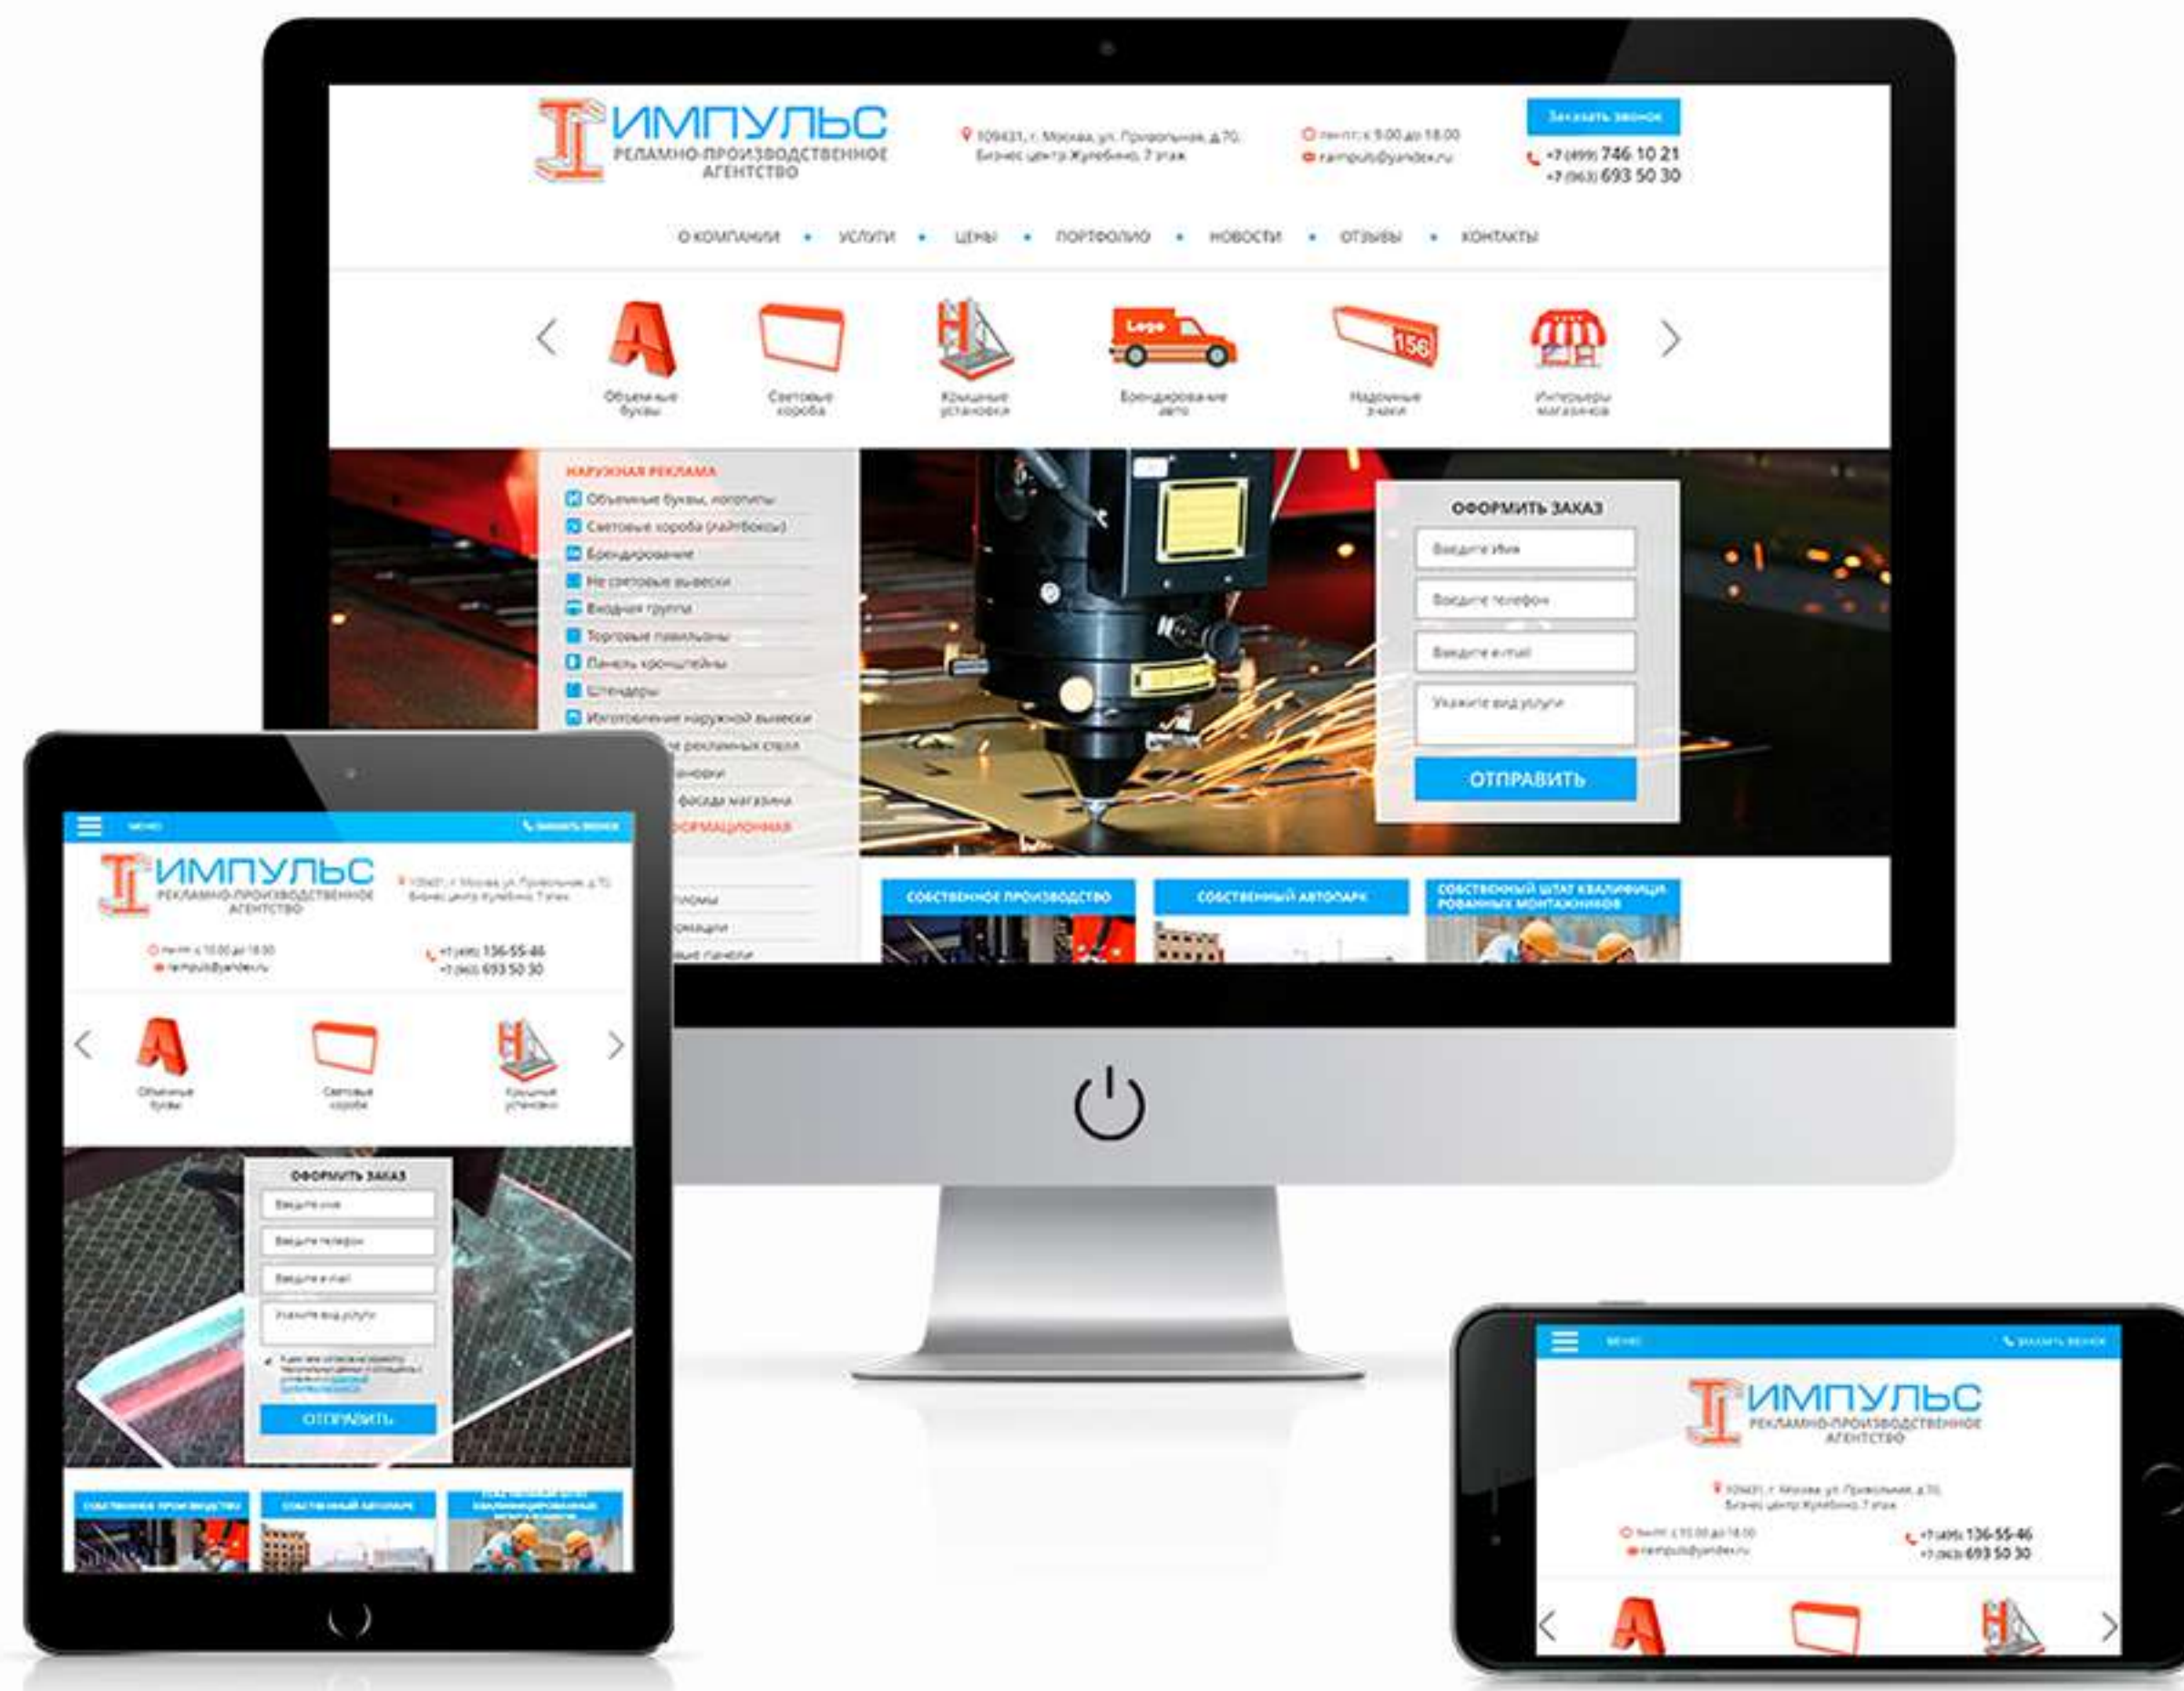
ИМПУЛЬС
РЕКЛАМНО-ПРОИЗВОДСТВЕННОЕ АГЕНТСТВО

109431, г. Москва, ул. Привольная, д.70, Бизнес центр Жулебино, 7 этаж

пн-пт: с 9.00 до 18.00
rampuls@yandex.ru

Заказать звонок

+7 (499) 746 10 21
+7 (963) 693 50 30

О КОМПАНИИ • УСЛУГИ • ЦЕНЫ • ПОРТФОЛИО • НОВОСТИ • ОТЗЫВЫ • КОНТАКТЫ

Объемные буквы
Световые короба
Крышные установки
Logo
Брендирование авто
156
Надомные знаки
Интерьеры магазинов

НАРУЖНАЯ РЕКЛАМА
Объемные буквы, логотипы
Световые короба (лайтбоксы)
Брендирование
Не световые вывески
Входные группы
Торговые павильоны
Панель кронштейны
Штендеры
Изготовление наружной вывески
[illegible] рекламных стел
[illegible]новки
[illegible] фасада магазина
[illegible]ОРМАЦИОННАЯ
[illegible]

ОФОРМИТЬ ЗАКАЗ
Введите имя
Введите телефон
Введите e-mail
Укажите вид услуги
ОТПРАВИТЬ

СОБСТВЕННОЕ ПРОИЗВОДСТВО
СОБСТВЕННЫЙ АВТОПАРК
СОБСТВЕННЫЙ ШТАТ КВАЛИФИЦИРОВАННЫХ МОНТАЖНИКОВ

МЕНЮ
ЗАКАЗАТЬ ЗВОНОК
ИМПУЛЬС
РЕКЛАМНО-ПРОИЗВОДСТВЕННОЕ АГЕНТСТВО
109431, г. Москва, ул. Привольная, д.70, Бизнес центр Жулебино, 7 этаж
пн-пт: с 10.00 до 18.00
rampuls@yandex.ru
+7 (495) 136-55-46
+7 (963) 693 50 30
Объемные буквы
Световые короба
Крышные установки
ОФОРМИТЬ ЗАКАЗ
Введите имя
Введите телефон
Введите e-mail
Укажите вид услуги
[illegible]
ОТПРАВИТЬ
СОБСТВЕННОЕ ПРОИЗВОДСТВО
СОБСТВЕННЫЙ АВТОПАРК
СОБСТВЕННЫЙ ШТАТ КВАЛИФИЦИРОВАННЫХ МОНТАЖНИКОВ

МЕНЮ
ЗАКАЗАТЬ ЗВОНОК
ИМПУЛЬС
РЕКЛАМНО-ПРОИЗВОДСТВЕННОЕ АГЕНТСТВО
109431, г. Москва, ул. Привольная, д.70, Бизнес центр Жулебино, 7 этаж
пн-пт: с 10.00 до 18.00
rampuls@yandex.ru
+7 (495) 136-55-46
+7 (963) 693 50 30